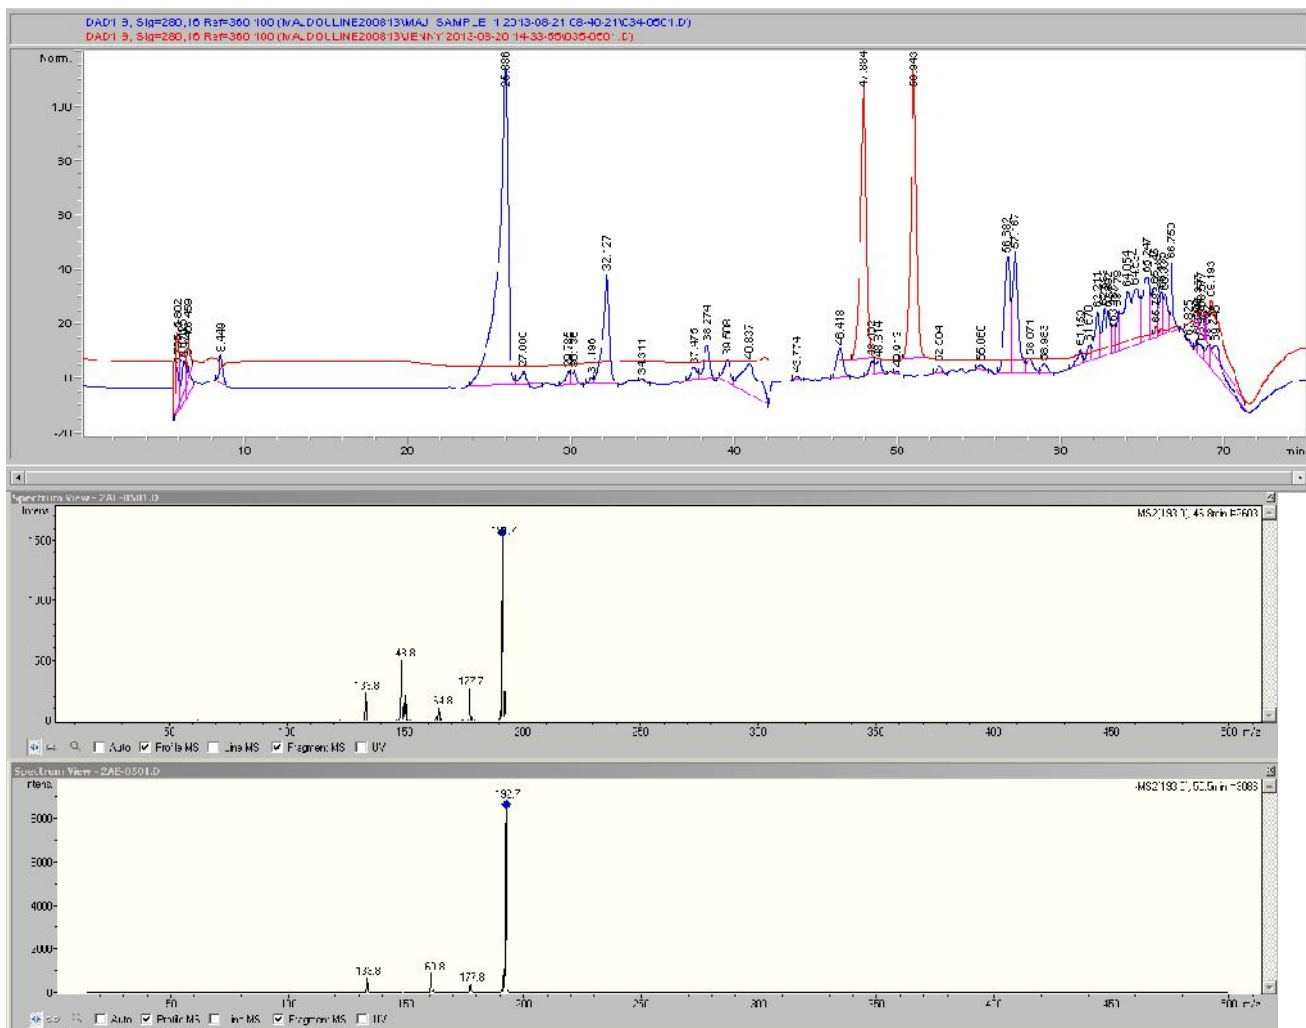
DAD1 B, Sig=280,16 Ref=360 100 (M:\LDOLLINE200813\MAJ SAMPLE 1 2013-08-21 08-40-21\034-0501.D)
DAD1 B, Sig=280,16 Ref=360 100 (M:\LDOLLINE200813\JENNY 2013-08-20 14-33-55\035-0501.D)

Norm.
100
80
60
40
20
0
-20

10 20 30 40 50 60 70 min

25.886
47.884
50.943
32.127
56.382
57.167
66.753
64.054
69.193
6.802
6.459
8.440
27.000
29.785
30.195
31.196
34.311
37.475
38.274
39.508
40.837
43.774
46.418
48.312
48.574
50.013
52.504
55.060
58.071
58.963
61.153
61.670
62.211
64.547
66.135
67.925
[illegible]

Spectrum View - 2AE-0501.D
Intens.
1500
1000
500
0
MS2(193.0), 45.8min #2603
192.7
148.8
133.8
164.8
177.7
50 100 150 200 250 300 350 400 450 500 m/z
Auto Profile MS Line MS Fragment MS UV

Spectrum View - 2AE-0501.D
Intens.
8000
6000
4000
2000
0
MS2(193.0), 50.5min #3086
192.7
133.8
160.8
177.8
50 100 150 200 250 300 350 400 450 500 m/z
Auto Profile MS Line MS Fragment MS UV